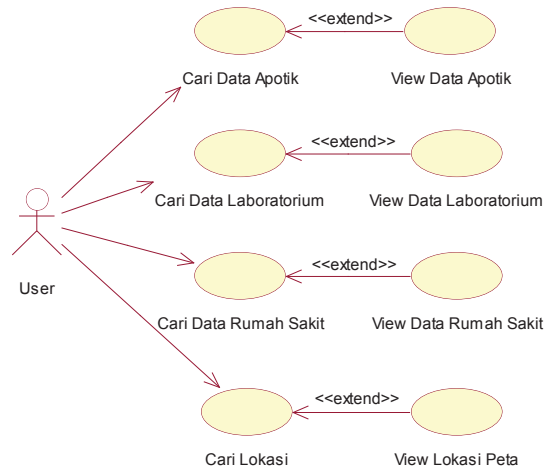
<<extend>>

Cari Data Apotik

View Data Apotik

<<extend>>

Cari Data Laboratorium

View Data Laboratorium

User

<<extend>>

Cari Data Rumah Sakit

View Data Rumah Sakit

<<extend>>

Cari Lokasi

View Lokasi Peta